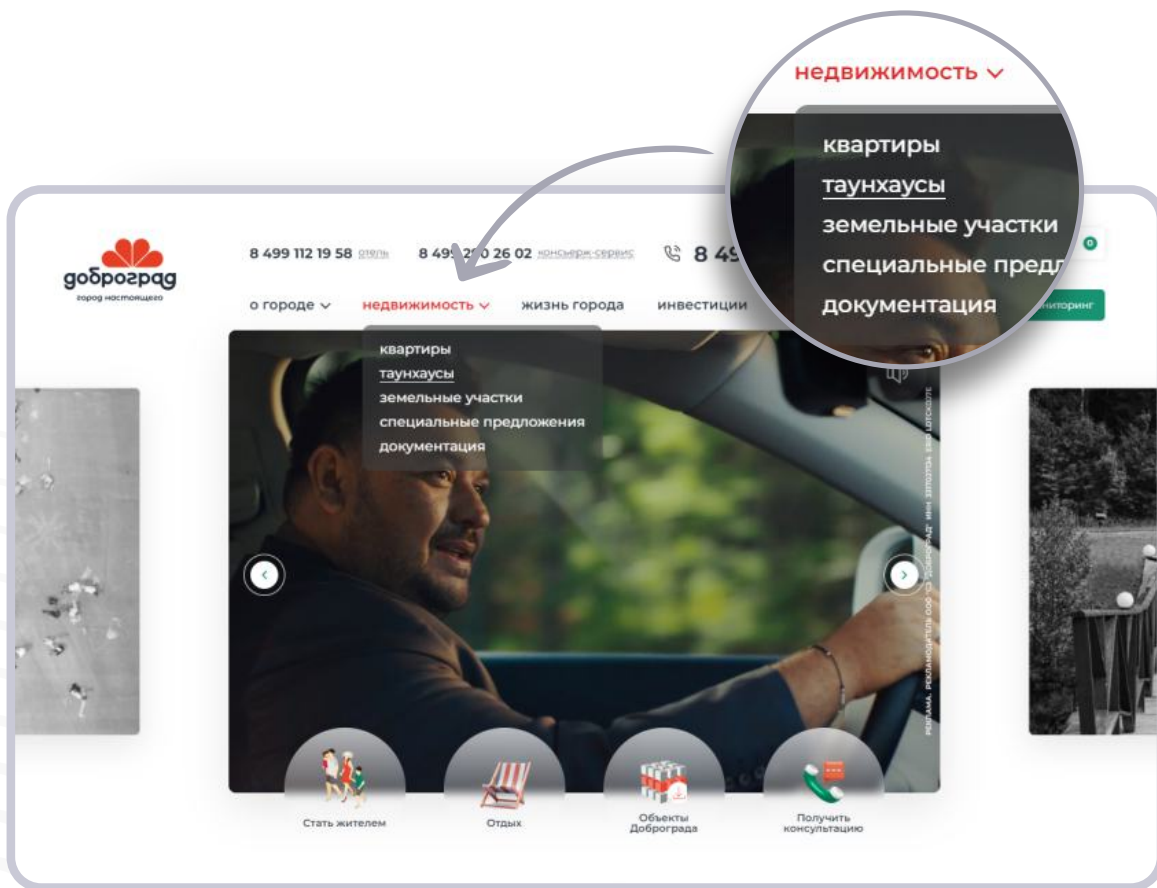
недвижимость ∨

квартиры
таунхаусы
земельные участки
специальные предл
документация

доброград
город настоящего

8 499 112 19 58 отель 8 49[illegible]0 26 02 консьерж-сервис 8 49

о городе ∨ недвижимость ∨ жизнь города инвестиции

квартиры
таунхаусы
земельные участки
специальные предложения
документация

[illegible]ниторинг

0

РЕКЛАМА. РЕКЛАМОДАТЕЛЬ ООО "СЗ "ДОБРОГРАД" ИНН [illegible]

Стать жителем

Отдых

Объекты Доброграда

Получить консультацию